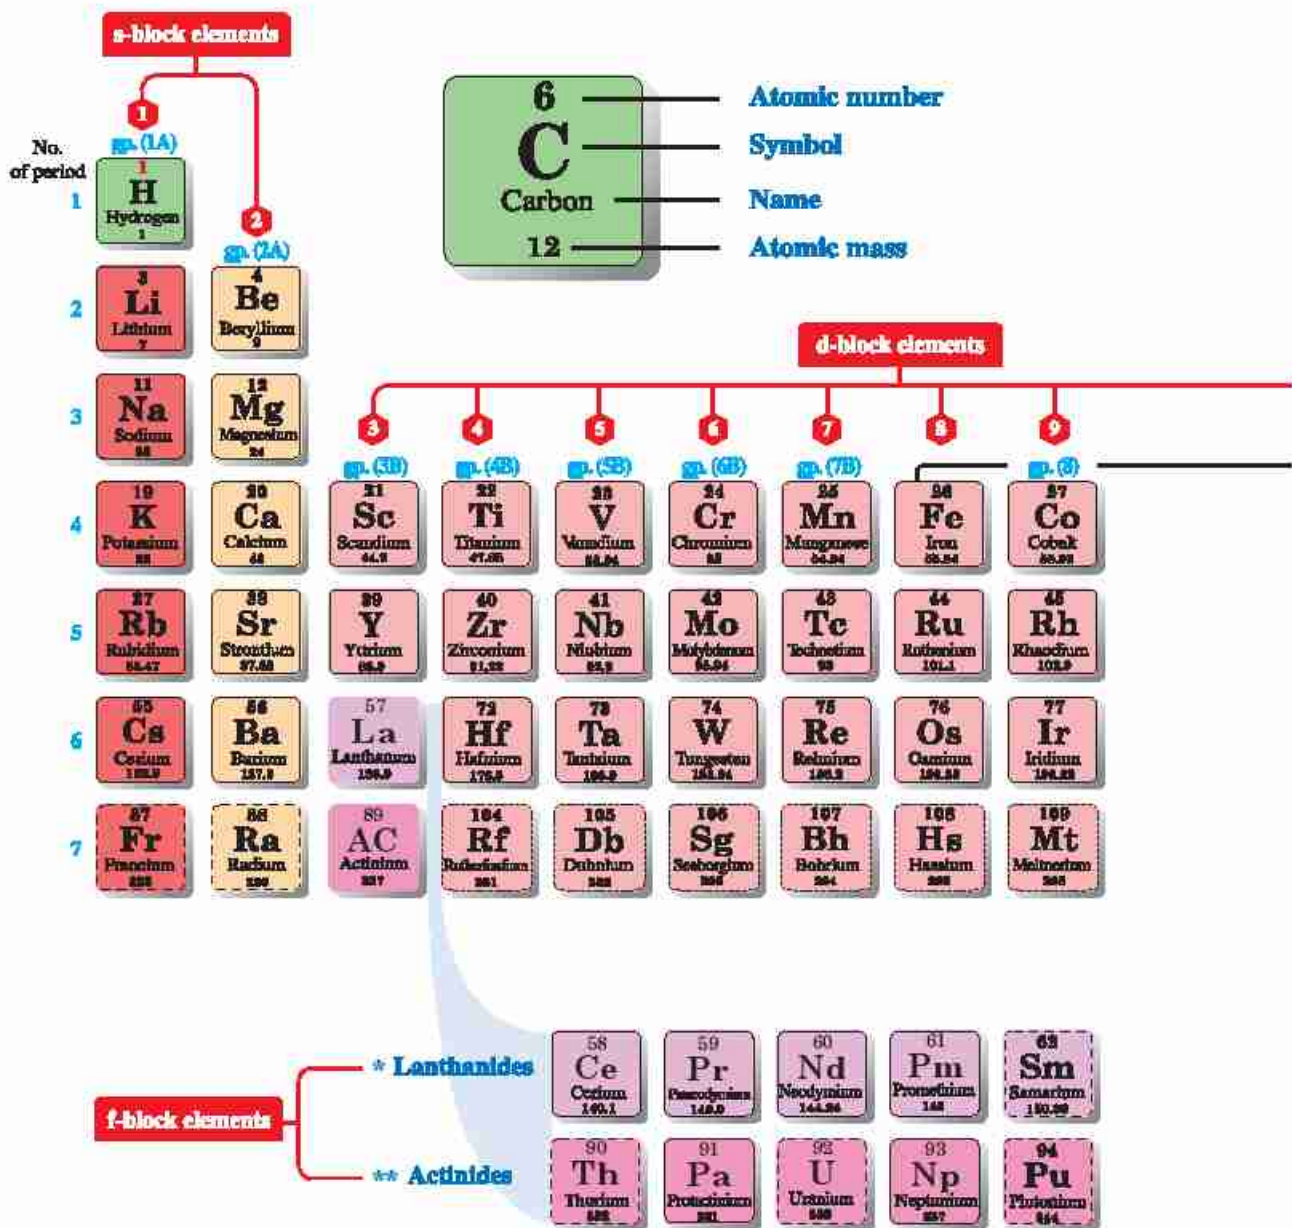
s-block elements

1
gp. (1A)

No. of period

1
1
H
Hydrogen
1

2
gp. (2A)

6
C
Carbon
12

Atomic number
Symbol
Name
Atomic mass

2
3
Li
Lithium
7

4
Be
Beryllium
9

d-block elements

3
11
Na
Sodium
23

12
Mg
Magnesium
24

3
gp. (3B)
4
gp. (4B)
5
gp. (5B)
6
gp. (6B)
7
gp. (7B)
8
9
gp. (8)

4
19
K
Potassium
39

20
Ca
Calcium
40

21
Sc
Scandium
44.9

22
Ti
Titanium
47.88

23
V
Vanadium
50.94

24
Cr
Chromium
52

25
Mn
Manganese
54.94

26
Fe
Iron
55.84

27
Co
Cobalt
58.93

5
37
Rb
Rubidium
85.47

38
Sr
Strontium
87.62

39
Y
Yttrium
88.9

40
Zr
Zirconium
91.22

41
Nb
Niobium
92.9

42
Mo
Molybdenum
95.94

43
Tc
Technetium
98

44
Ru
Ruthenium
101.1

45
Rh
Rhodium
102.9

6
55
Cs
Cesium
132.9

56
Ba
Barium
137.3

57
La
Lanthanum
138.9

72
Hf
Hafnium
178.5

73
Ta
Tantalum
180.9

74
W
Tungsten
183.84

75
Re
Rhenium
186.2

76
Os
Osmium
190.23

77
Ir
Iridium
192.22

7
87
Fr
Francium
223

88
Ra
Radium
226

89
AC
Actinium
227

104
Rf
Rutherfordium
261

105
Db
Dubnium
262

106
Sg
Seaborgium
266

107
Bh
Bohrium
264

108
Hs
Hassium
269

109
Mt
Meitnerium
268

f-block elements

* Lanthanides

58
Ce
Cerium
140.1

59
Pr
Praseodymium
140.9

60
Nd
Neodymium
144.24

61
Pm
Promethium
145

62
Sm
Samarium
150.36

** Actinides

90
Th
Thorium
232

91
Pa
Protactinium
231

92
U
Uranium
238

93
Np
Neptunium
237

94
Pu
Plutonium
244